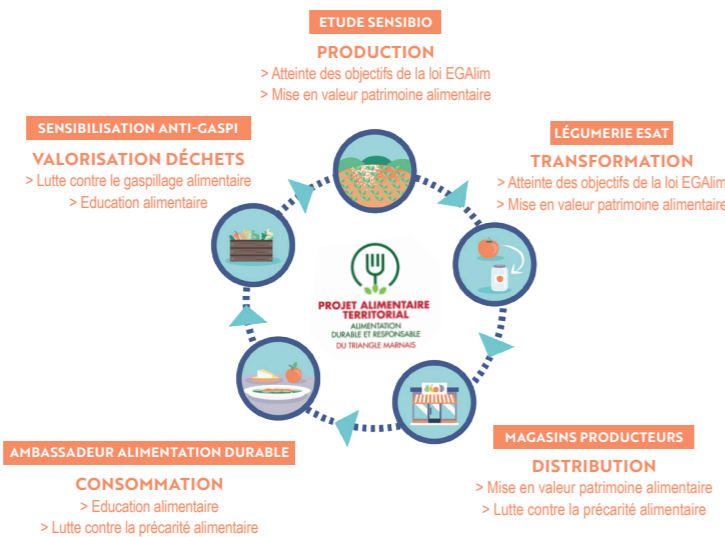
ETUDE SENSIBIO

PRODUCTION
> Atteinte des objectifs de la loi EGAlim
> Mise en valeur patrimoine alimentaire

SENSIBILISATION ANTI-GASPI

VALORISATION DÉCHETS
> Lutte contre le gaspillage alimentaire
> Education alimentaire

LÉGUMERIE ESAT

TRANSFORMATION
> Atteinte des objectifs de la loi EGAlim
> Mise en valeur patrimoine alimentaire

PROJET ALIMENTAIRE TERRITORIAL
ALIMENTATION DURABLE ET RESPONSABLE DU TRIANGLE MARNAIS

MAGASINS PRODUCTEURS

DISTRIBUTION
> Mise en valeur patrimoine alimentaire
> Lutte contre la précarité alimentaire

AMBASSADEUR ALIMENTATION DURABLE

CONSOMMATION
> Education alimentaire
> Lutte contre la précarité alimentaire